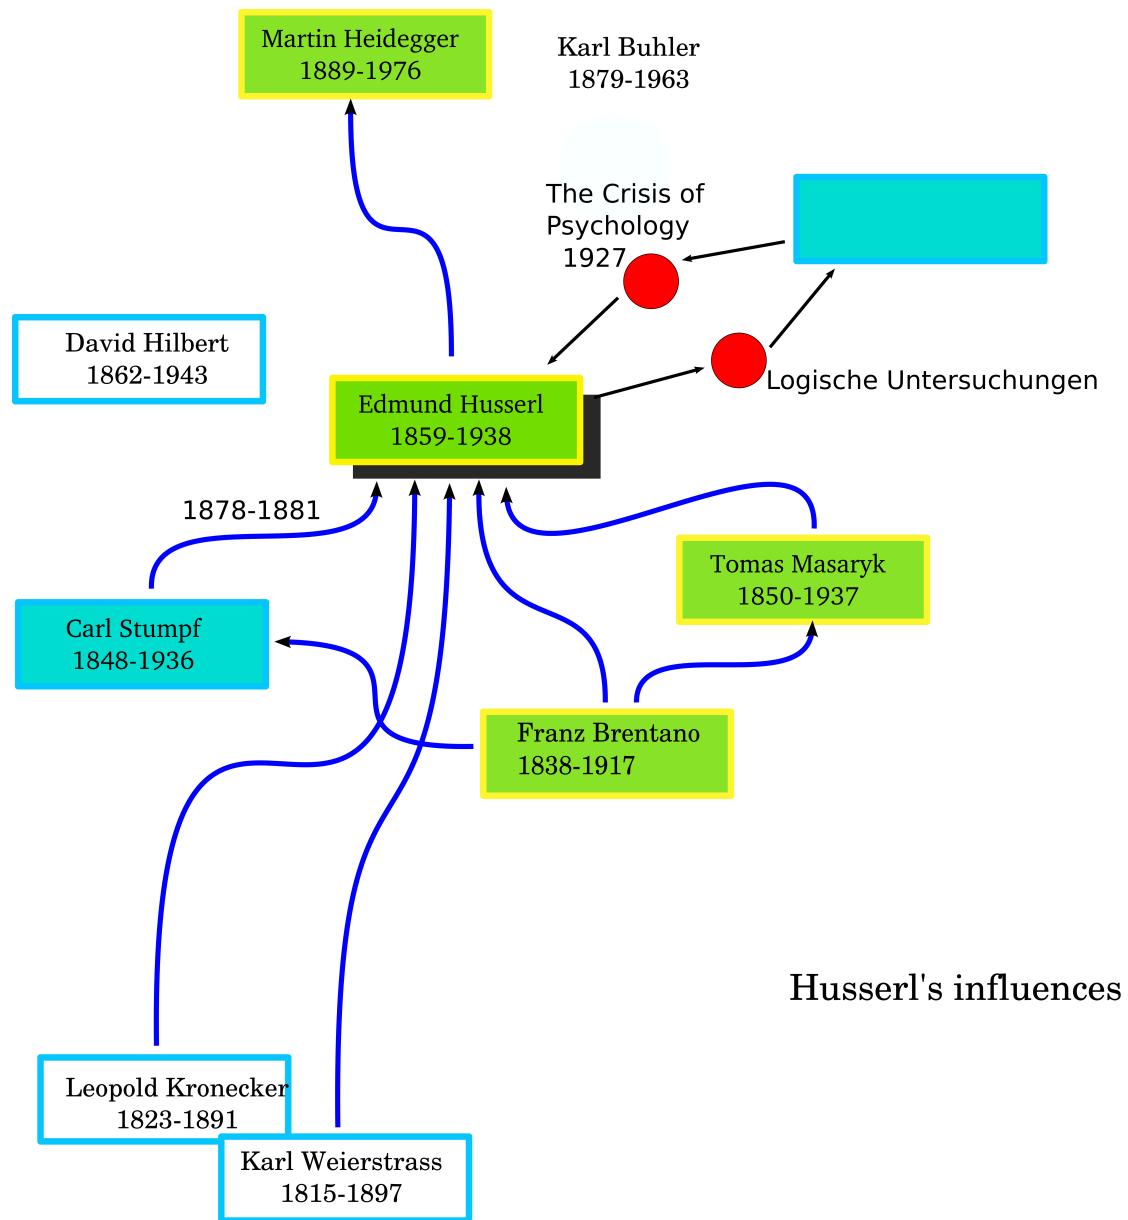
Martin Heidegger
1889-1976

Karl Buhler
1879-1963

The Crisis of Psychology 1927

David Hilbert
1862-1943

Edmund Husserl
1859-1938

Logische Untersuchungen

1878-1881

Tomas Masaryk
1850-1937

Carl Stumpf
1848-1936

Franz Brentano
1838-1917

Husserl's influences

Leopold Kronecker
1823-1891

Karl Weierstrass
1815-1897